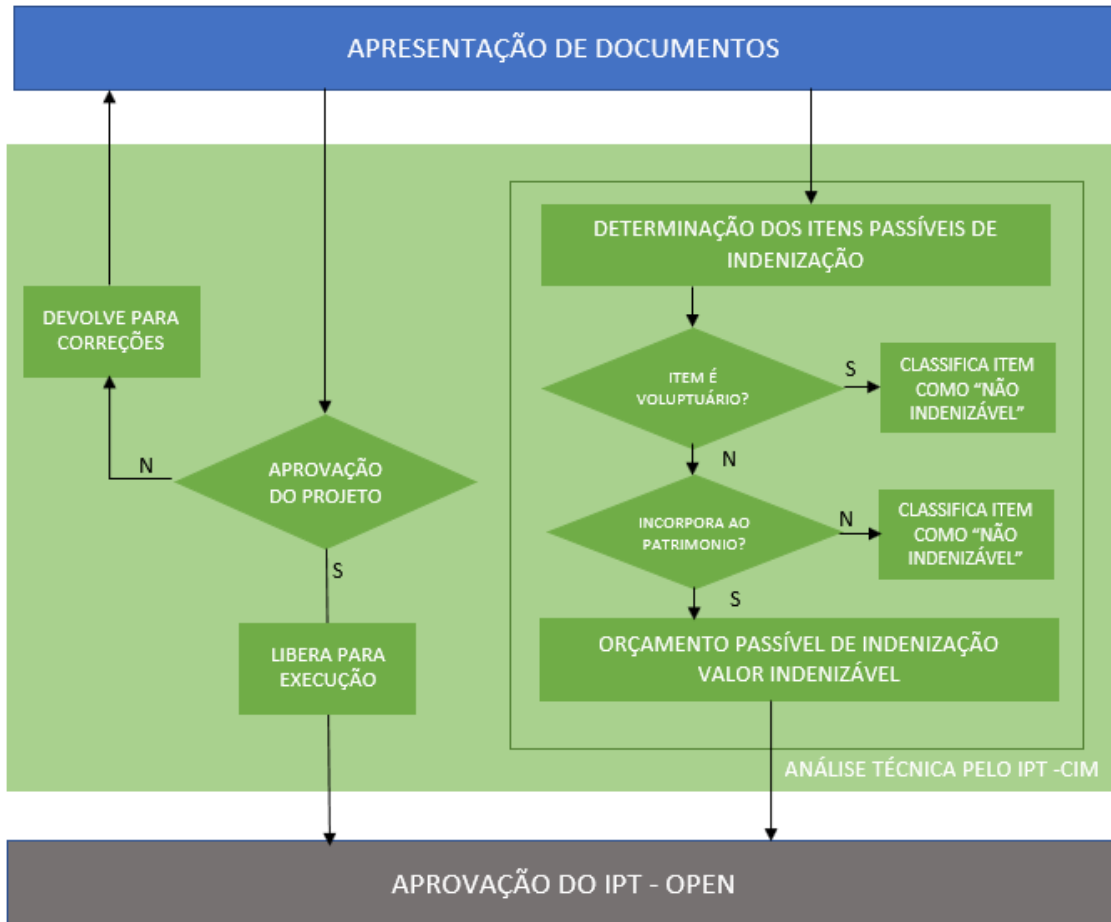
APRESENTAÇÃO DE DOCUMENTOS

DEVOLVE PARA CORREÇÕES

N

APROVAÇÃO DO PROJETO

S

LIBERA PARA EXECUÇÃO

DETERMINAÇÃO DOS ITENS PASSÍVEIS DE INDENIZAÇÃO

ITEM É VOLUPTUÁRIO?

S

CLASSIFICA ITEM COMO "NÃO INDENIZÁVEL"

N

INCORPORA AO PATRIMONIO?

N

CLASSIFICA ITEM COMO "NÃO INDENIZÁVEL"

S

ORÇAMENTO PASSÍVEL DE INDENIZAÇÃO VALOR INDENIZÁVEL

ANÁLISE TÉCNICA PELO IPT -CIM

APROVAÇÃO DO IPT - OPEN